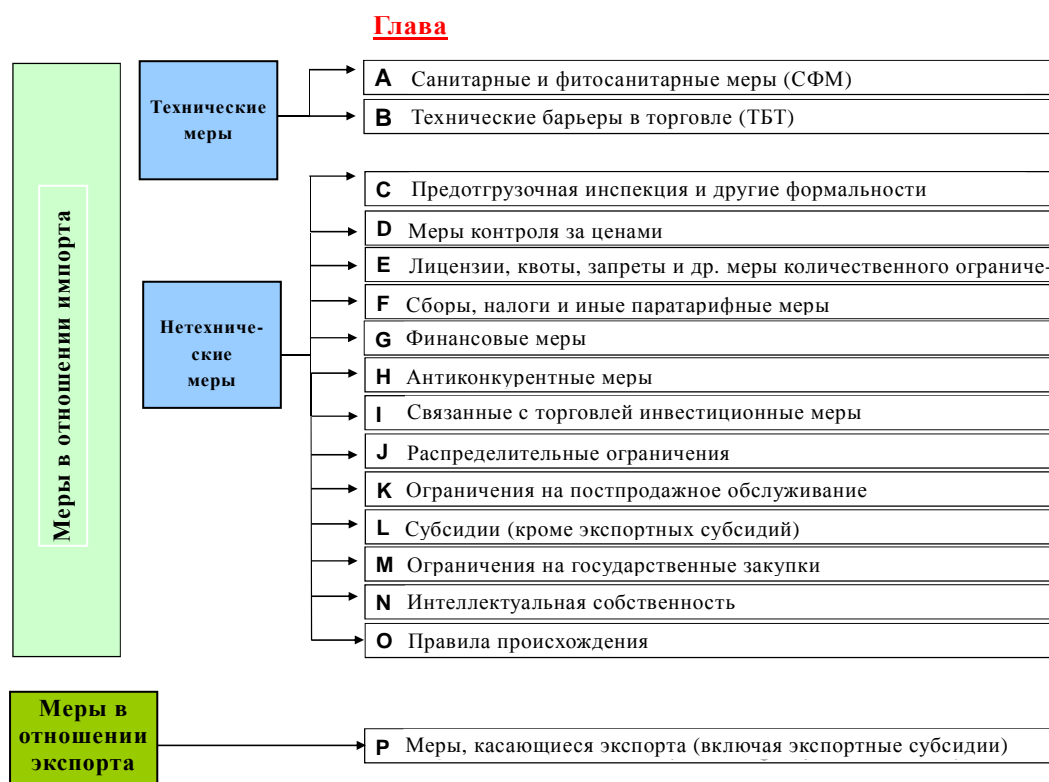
Глава

Меры в отношении импорта

Технические меры

A Санитарные и фитосанитарные меры (СФМ)

B Технические барьеры в торговле (ТБТ)

Нетехнические меры

C Предотгрузочная инспекция и другие формальности

D Меры контроля за ценами

E Лицензии, квоты, запреты и др. меры количественного ограниче-

F Сборы, налоги и иные паратарифные меры

G Финансовые меры

H Антиконкурентные меры

I Связанные с торговлей инвестиционные меры

J Распределительные ограничения

K Ограничения на постпродажное обслуживание

L Субсидии (кроме экспортных субсидий)

M Ограничения на государственные закупки

N Интеллектуальная собственность

O Правила происхождения

Меры в отношении экспорта

P Меры, касающиеся экспорта (включая экспортные субсидии)